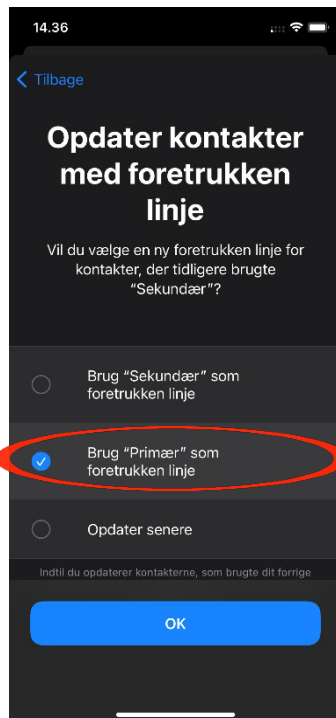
14.36

Tilbage

Opdater kontakter med foretrukken linje

Vil du vælge en ny foretrukken linje for kontakter, der tidligere brugte "Sekundær"?

Brug "Sekundær" som foretrukken linje

Brug "Primær" som foretrukken linje

Opdater senere

Indtil du opdaterer kontakterne, som brugte dit forrige

OK